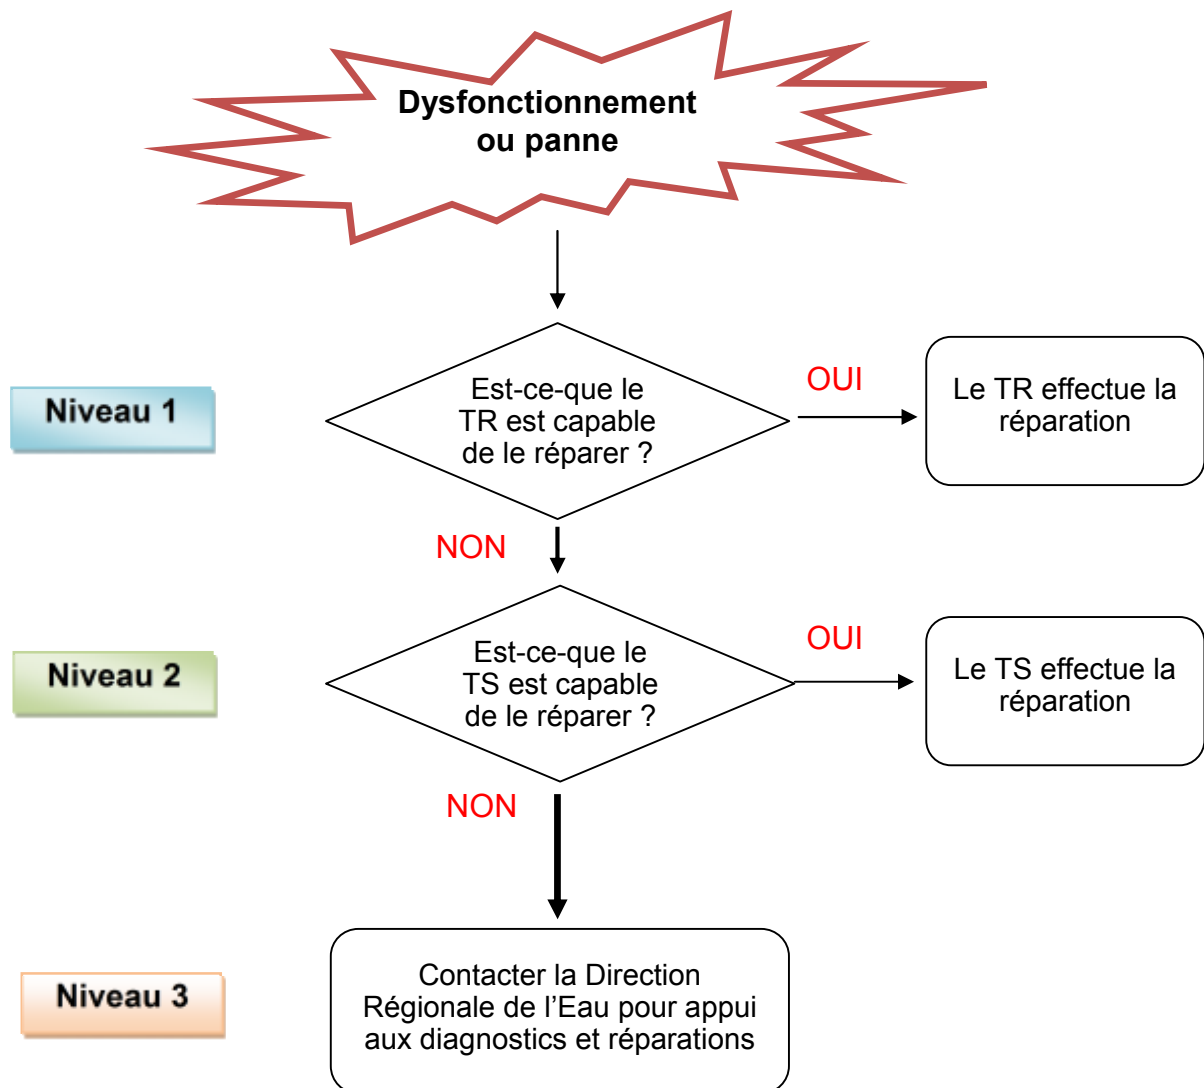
Dysfonctionnement ou panne

Niveau 1

Est-ce-que le TR est capable de le réparer ?

OUI

Le TR effectue la réparation

NON

Niveau 2

Est-ce-que le TS est capable de le réparer ?

OUI

Le TS effectue la réparation

NON

Niveau 3

Contacter la Direction Régionale de l'Eau pour appui aux diagnostics et réparations